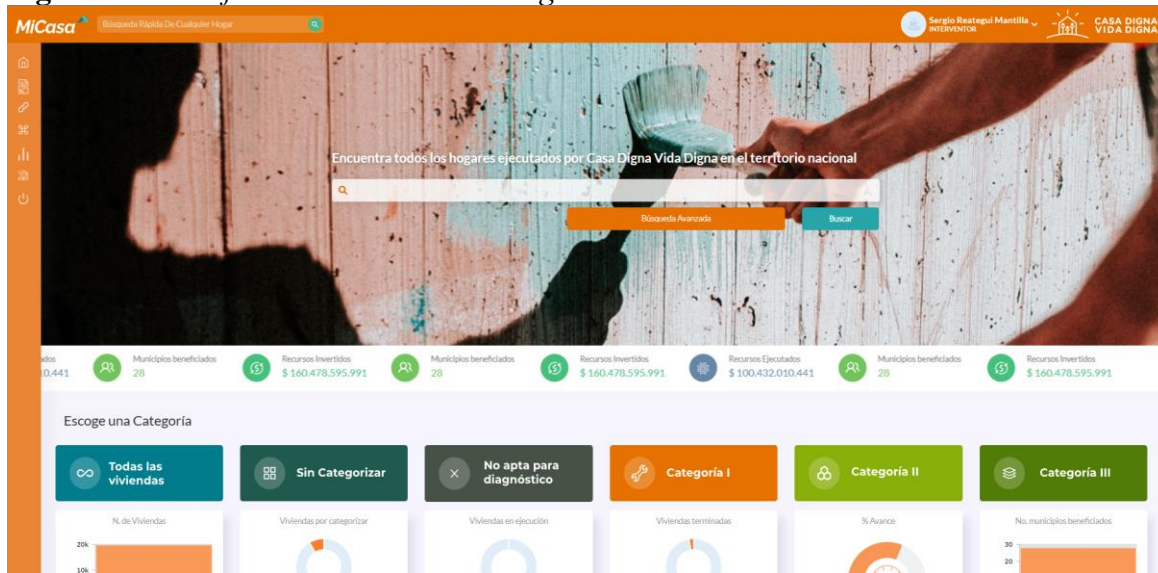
MiCasa
Búsqueda Rápida De Cualquier Hogar
Sergio Reategui Mantilla
INTERVENTOR
CASA DIGNA VIDA DIGNA

Encuentra todos los hogares ejecutados por Casa Digna Vida Digna en el territorio nacional
Búsqueda Avanzada
Buscar

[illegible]ados
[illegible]0.441
Municipios beneficiados
28
Recursos Invertidos
$ 160.478.595.991
Municipios beneficiados
28
Recursos Invertidos
$ 160.478.595.991
Recursos Ejecutados
$ 100.432.010.441
Municipios beneficiados
28
Recursos Invertidos
$ 160.478.595.991

Escoge una Categoría

Todas las viviendas
Sin Categorizar
No apta para diagnóstico
Categoría I
Categoría II
Categoría III

N. de Viviendas
20k
10k
Viviendas por categorizar
Viviendas en ejecución
Viviendas terminadas
% Avance
No. municipios beneficiados
30
20